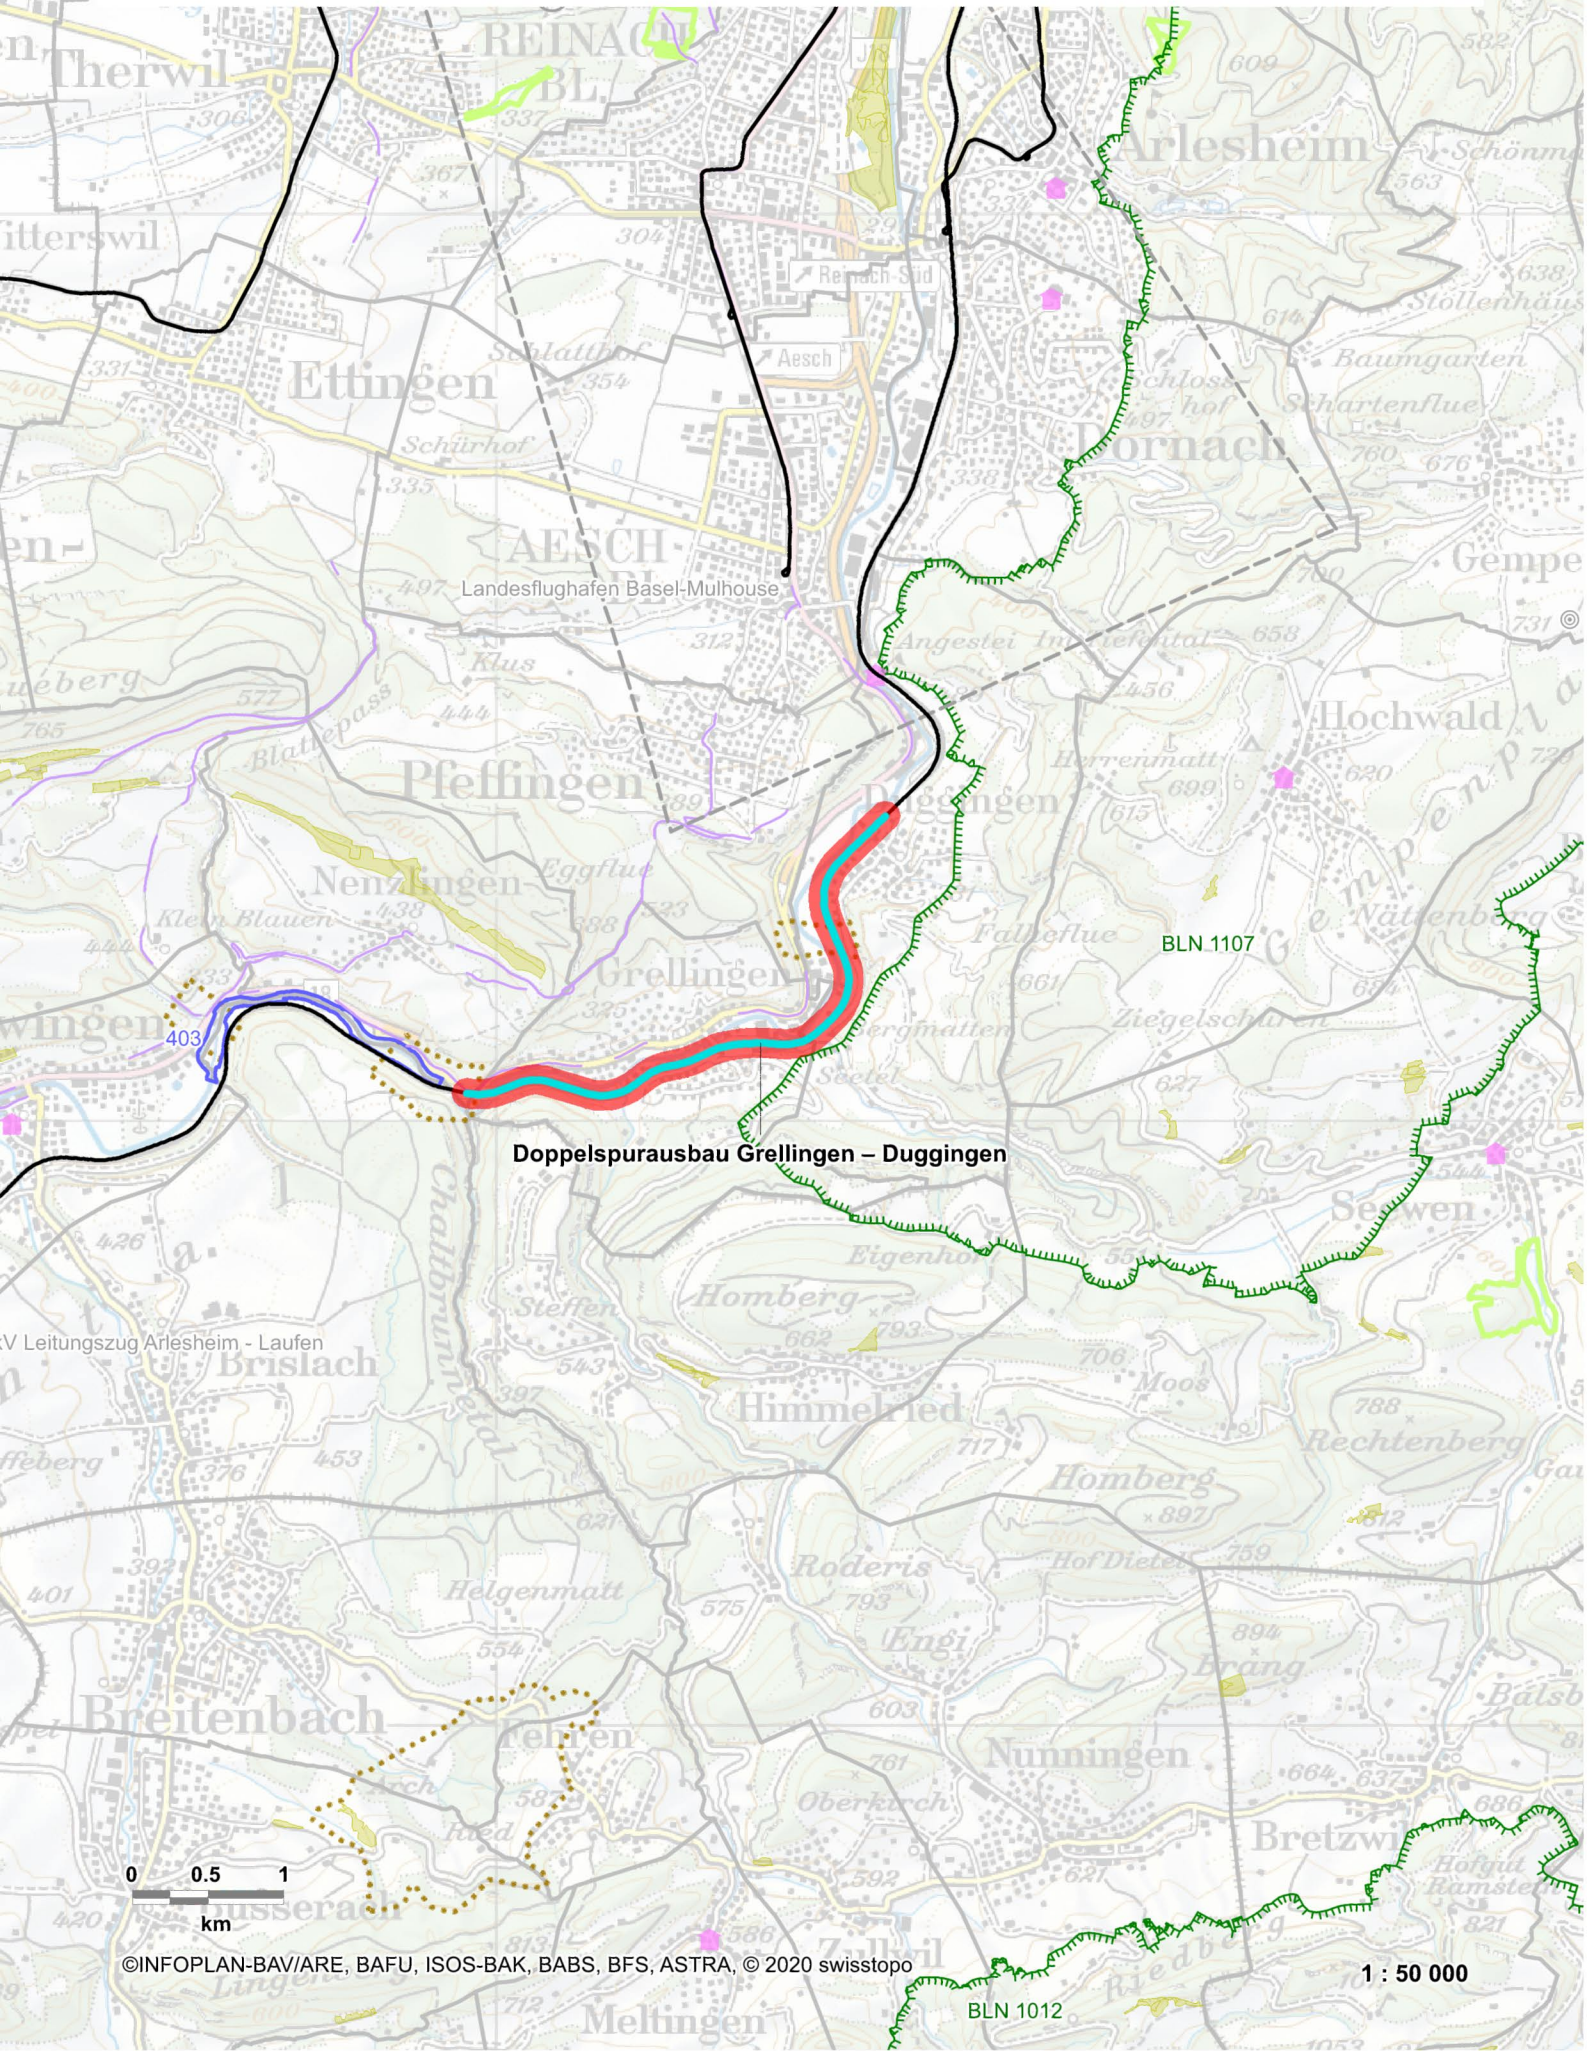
Therwil
REINACH BL
Arlesheim
Ettingen
Reinach Süd
Aesch
Dornach
AESCH BL
Landesflughafen Basel-Mulhouse
Gempen
Pfeffingen
Hochwald
Duggingen
Nenzlingen
Grellingen
BLN 1107
403
Doppelspurausbau Grellingen – Duggingen
Seewen
Homberg
Himmelried
V Leitungszug Arlesheim - Laufen
Brislach
Breitenbach
Nunningen
Bretzwil
Meltingen
Zullwil
BLN 1012
0 0.5 1
km
©INFOPLAN-BAV/ARE, BAFU, ISOS-BAK, BABS, BFS, ASTRA, © 2020 swisstopo
1 : 50 000